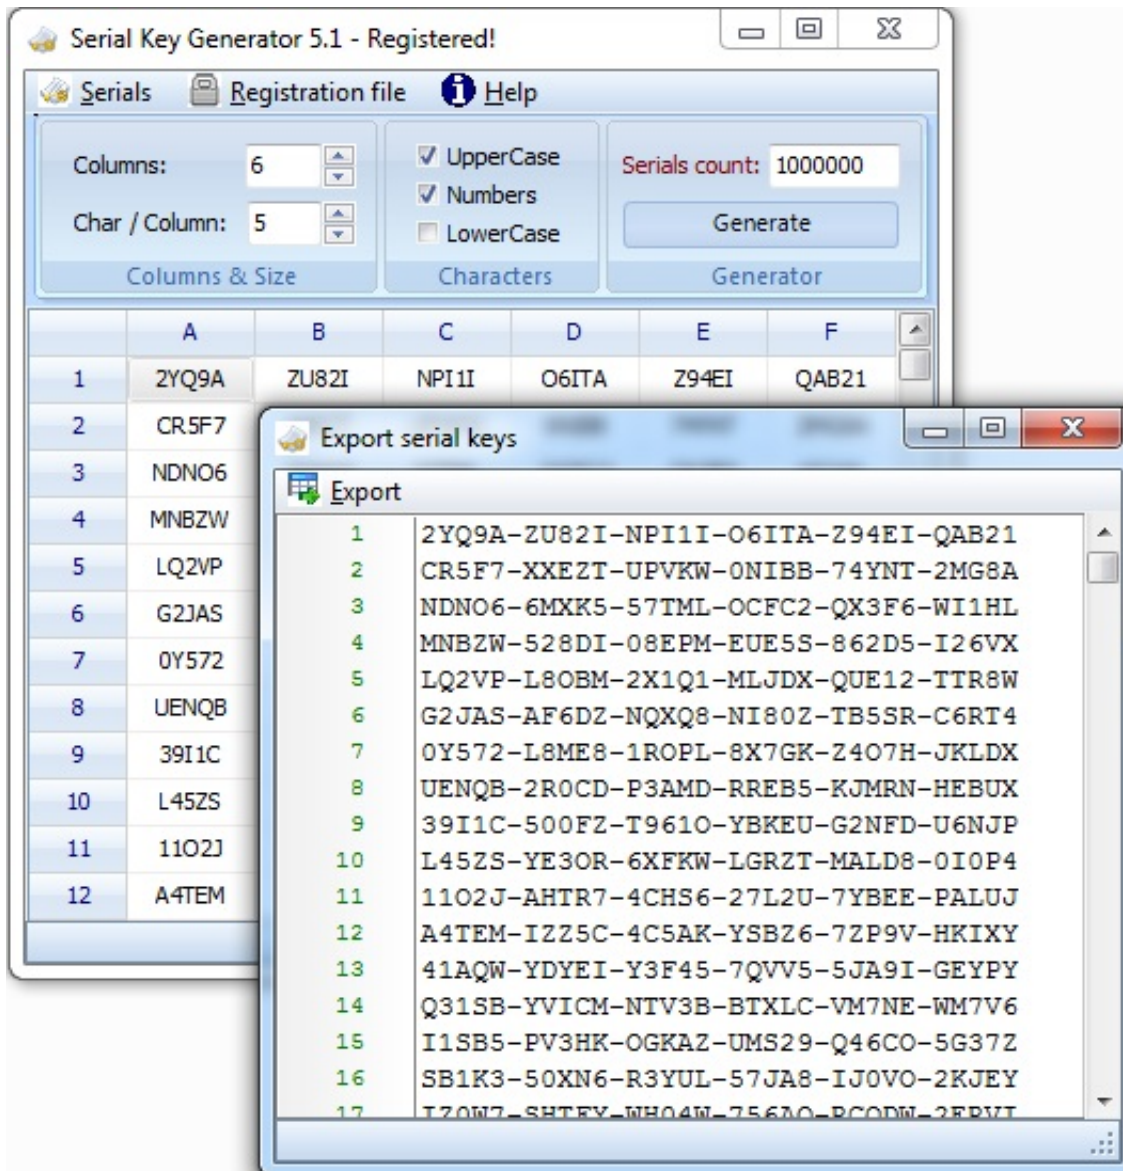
Serial Key Generator 5.1 - Registered!

Serials Registration file Help

Columns: 6
Char / Column: 5
Columns & Size

UpperCase
Numbers
LowerCase
Characters

Serials count: 1000000
Generate
Generator

| | A | B | C | D | E | F |
|---|---|---|---|---|---|---|
| 1 | 2YQ9A | ZU82I | NPI1I | O6ITA | Z94EI | QAB21 |
| 2 | CR5F7 | | | | | |
| 3 | NDNO6 | | | | | |
| 4 | MNBZW | | | | | |
| 5 | LQ2VP | | | | | |
| 6 | G2JAS | | | | | |
| 7 | 0Y572 | | | | | |
| 8 | UENQB | | | | | |
| 9 | 39I1C | | | | | |
| 10 | L45ZS | | | | | |
| 11 | 11O2J | | | | | |
| 12 | A4TEM | | | | | |

Export serial keys

Export

1 2YQ9A-ZU82I-NPI1I-O6ITA-Z94EI-QAB21
2 CR5F7-XXEZT-UPVKW-0NIBB-74YNT-2MG8A
3 NDNO6-6MXK5-57TML-OCFC2-QX3F6-WI1HL
4 MNBZW-528DI-08EPM-EUE5S-862D5-I26VX
5 LQ2VP-L8OBM-2X1Q1-MLJDX-QUE12-TTR8W
6 G2JAS-AF6DZ-NQXQ8-NI80Z-TB5SR-C6RT4
7 0Y572-L8ME8-1ROPL-8X7GK-Z4O7H-JKLDX
8 UENQB-2R0CD-P3AMD-RREB5-KJMRN-HEBUX
9 39I1C-500FZ-T961O-YBKEU-G2NFD-U6NJP
10 L45ZS-YE3OR-6XFKW-LGRZT-MALD8-0I0P4
11 11O2J-AHTR7-4CHS6-27L2U-7YBEE-PALUJ
12 A4TEM-IZZ5C-4C5AK-YSBZ6-7ZP9V-HKIXY
13 41AQW-YDYEI-Y3F45-7QVV5-5JA9I-GEYPY
14 Q31SB-YVICM-NTV3B-BTXLC-VM7NE-WM7V6
15 I1SB5-PV3HK-OGKAZ-UMS29-Q46CO-5G37Z
16 SB1K3-50XN6-R3YUL-57JA8-IJ0VO-2KJEY
17 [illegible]